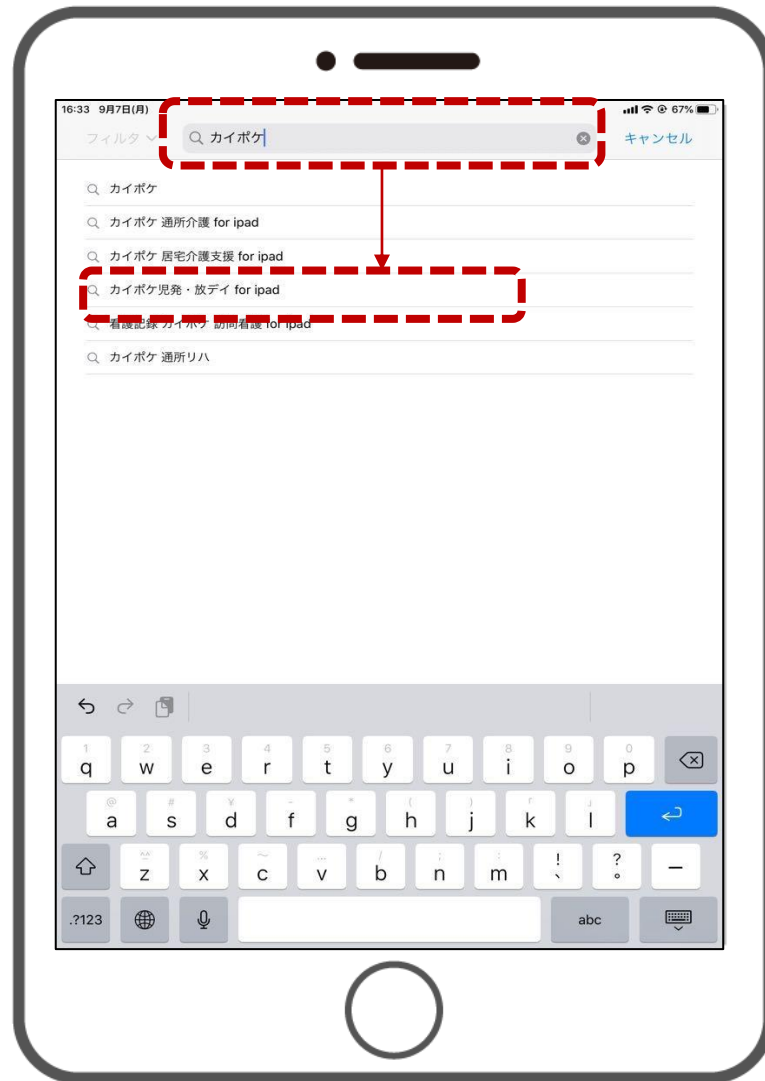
16:33 9月7日(月)

67%

フィルタ

カイポケ

キャンセル

カイポケ

カイポケ 通所介護 for ipad

カイポケ 居宅介護支援 for ipad

カイポケ児発・放デイ for ipad

看護記録 カイポケ 訪問看護 for ipad

カイポケ 通所リハ

1 q 2 w 3 e 4 r 5 t 6 y 7 u 8 i 9 o 0 p

@ a # s ¥ d - f * g ( h ) j 「 k 」 l

^^ z % x ~ c … v / b ; n : m ! 、 ? 。 ー

.?123

abc